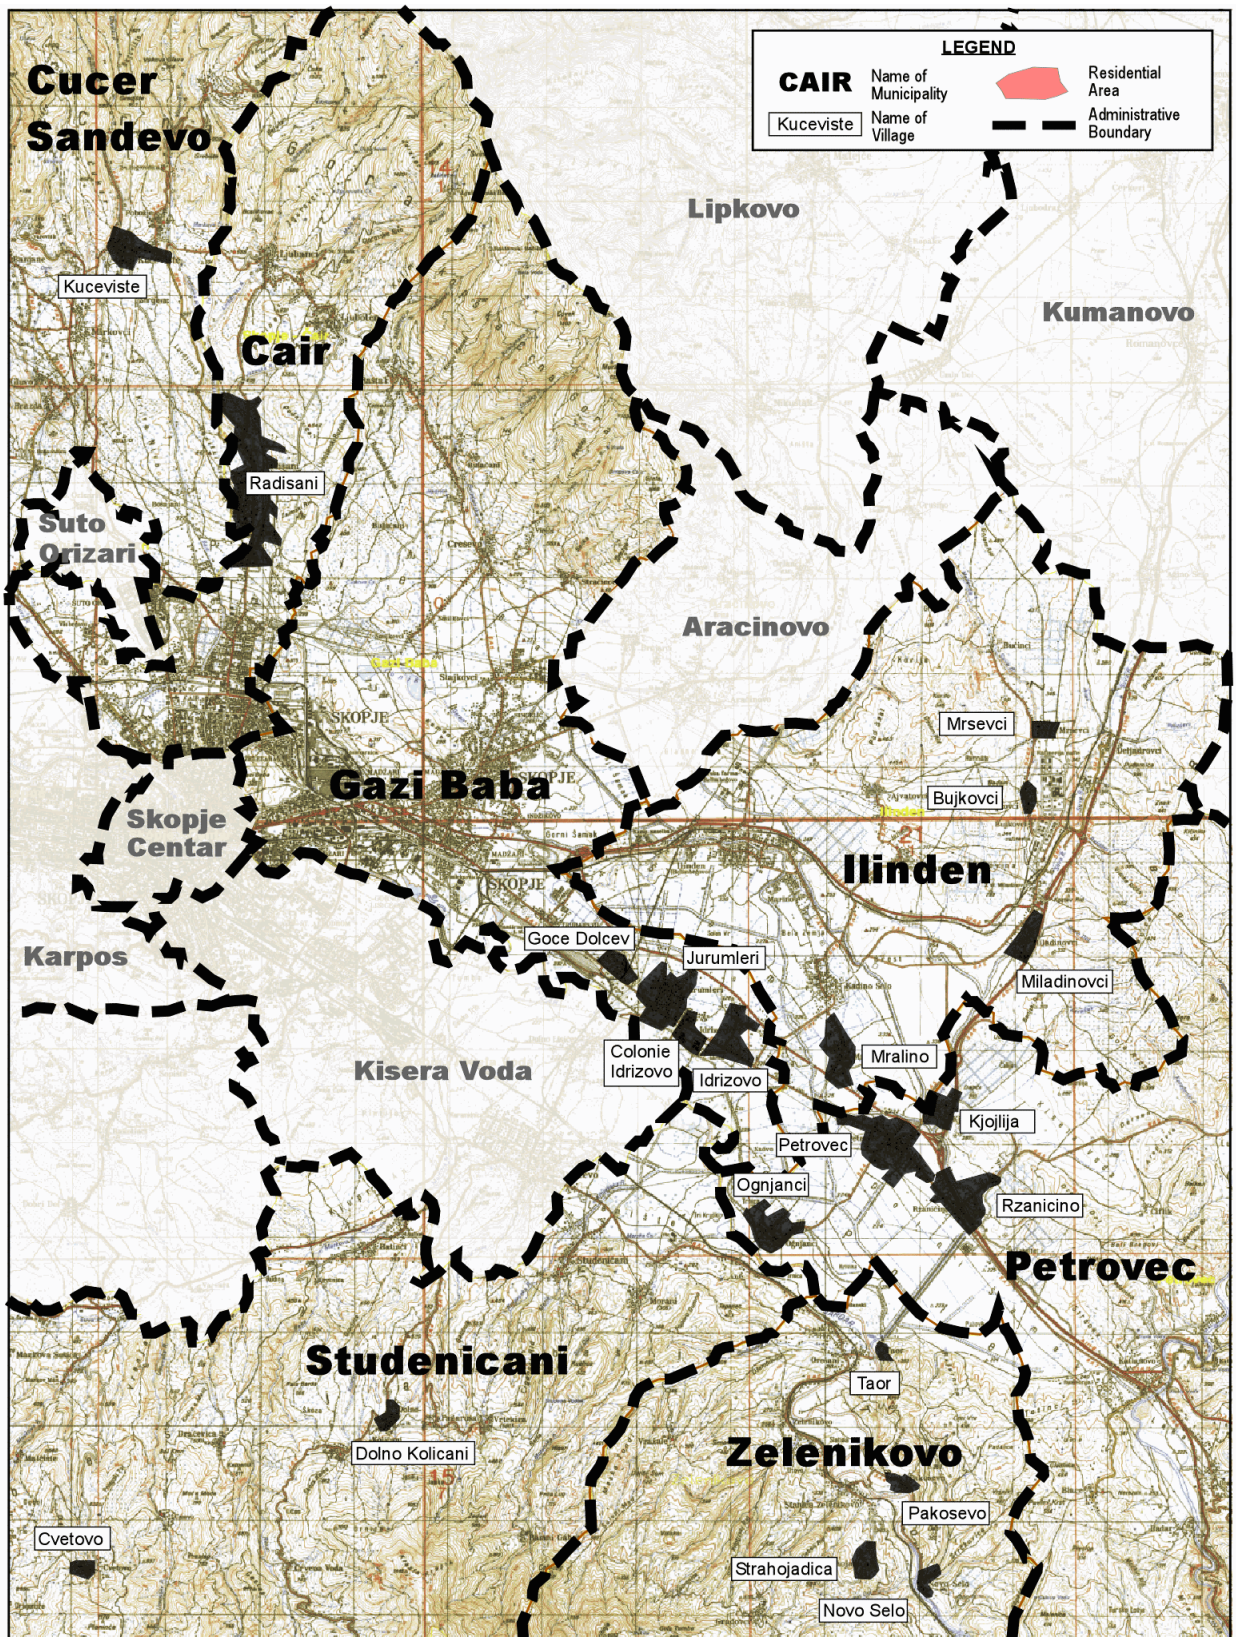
LEGEND

CAIR Name of Municipality

Kuceviste Name of Village

Residential Area

Administrative Boundary

Cucer Sandevo

Kuceviste

Cair

Radisani

Suto Orizari

Lipkovo

Kumanovo

Aracinovo

Mrsevci

Bujkovci

Gazi Baba

Skopje Centar

Ilinden

Karpos

Goce Dolcev

Jurumleri

Miladinovci

Colonie Idrizovo

Idrizovo

Mralino

Kisera Voda

Kjojlija

Petrovec

Ognjanci

Rzanicino

Petrovec

Studenicani

Taor

Dolno Kolicani

Zelenikovo

Pakosevo

Cvetovo

Strahojadica

Novo Selo